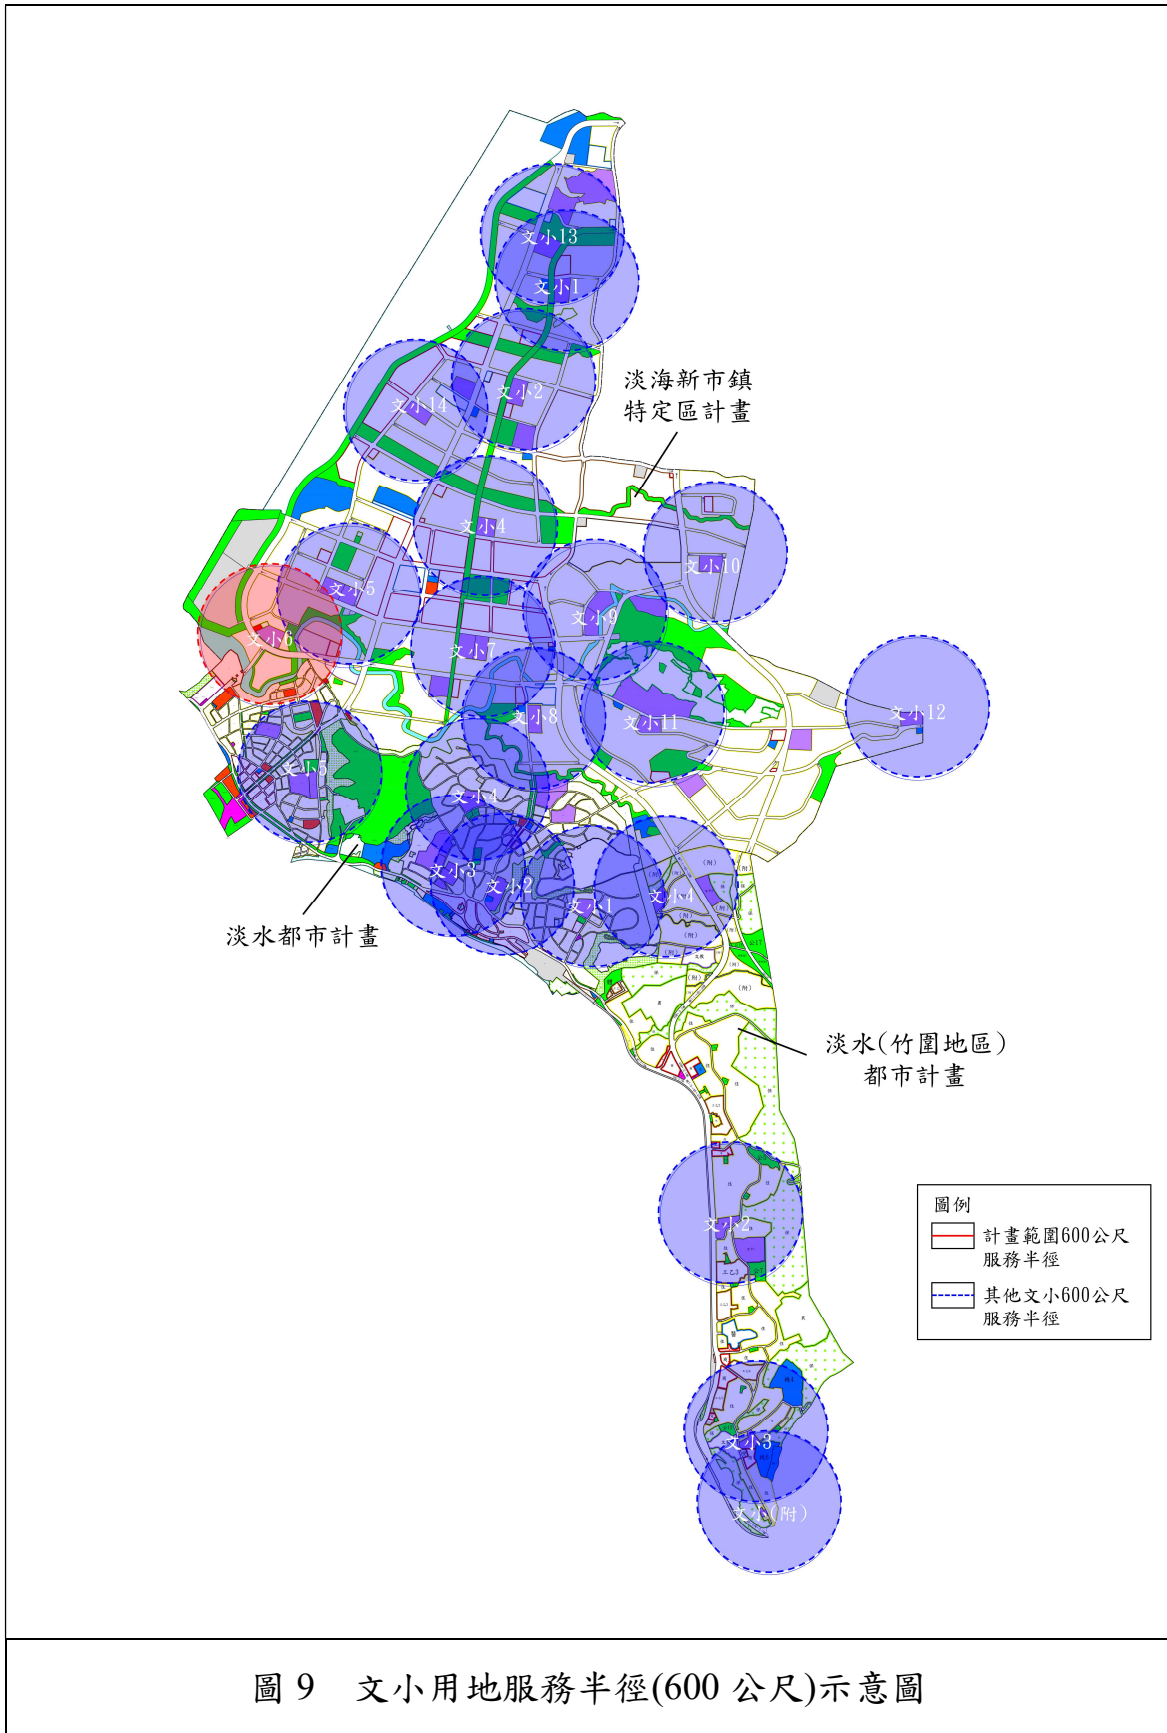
文小13

文小1

淡海新市鎮特定區計畫

文小14

文小2

文小4

文小10

文小5

文小9

文小6

文小7

文小12

文小8

文小11

文小5

文小4

文小3

文小2

文小1

文小4

淡水都市計畫

淡水(竹圍地區)都市計畫

文小2

圖例

計畫範圍600公尺服務半徑

其他文小600公尺服務半徑

文小3

文小(附)

圖 9　文小用地服務半徑(600 公尺)示意圖